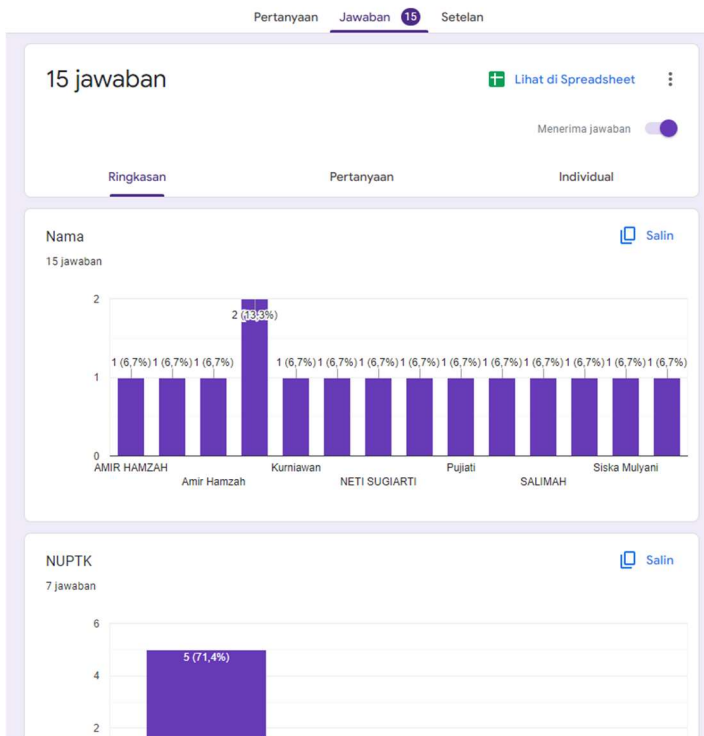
Pertanyaan Jawaban 15 Setelan

15 jawaban

Lihat di Spreadsheet

Menerima jawaban

Ringkasan Pertanyaan Individual

Nama

Salin

15 jawaban

2
1
0

2 (13,3%)

1 (6,7%) 1 (6,7%) 1 (6,7%) 1 (6,7%) 1 (6,7%) 1 (6,7%) 1 (6,7%) 1 (6,7%) 1 (6,7%) 1 (6,7%) 1 (6,7%) 1 (6,7%) 1 (6,7%)

AMIR HAMZAH Amir Hamzah Kurniawan NETI SUGIARTI Pujiati SALIMAH Siska Mulyani

NUPTK

Salin

7 jawaban

6
4
2

5 (71,4%)